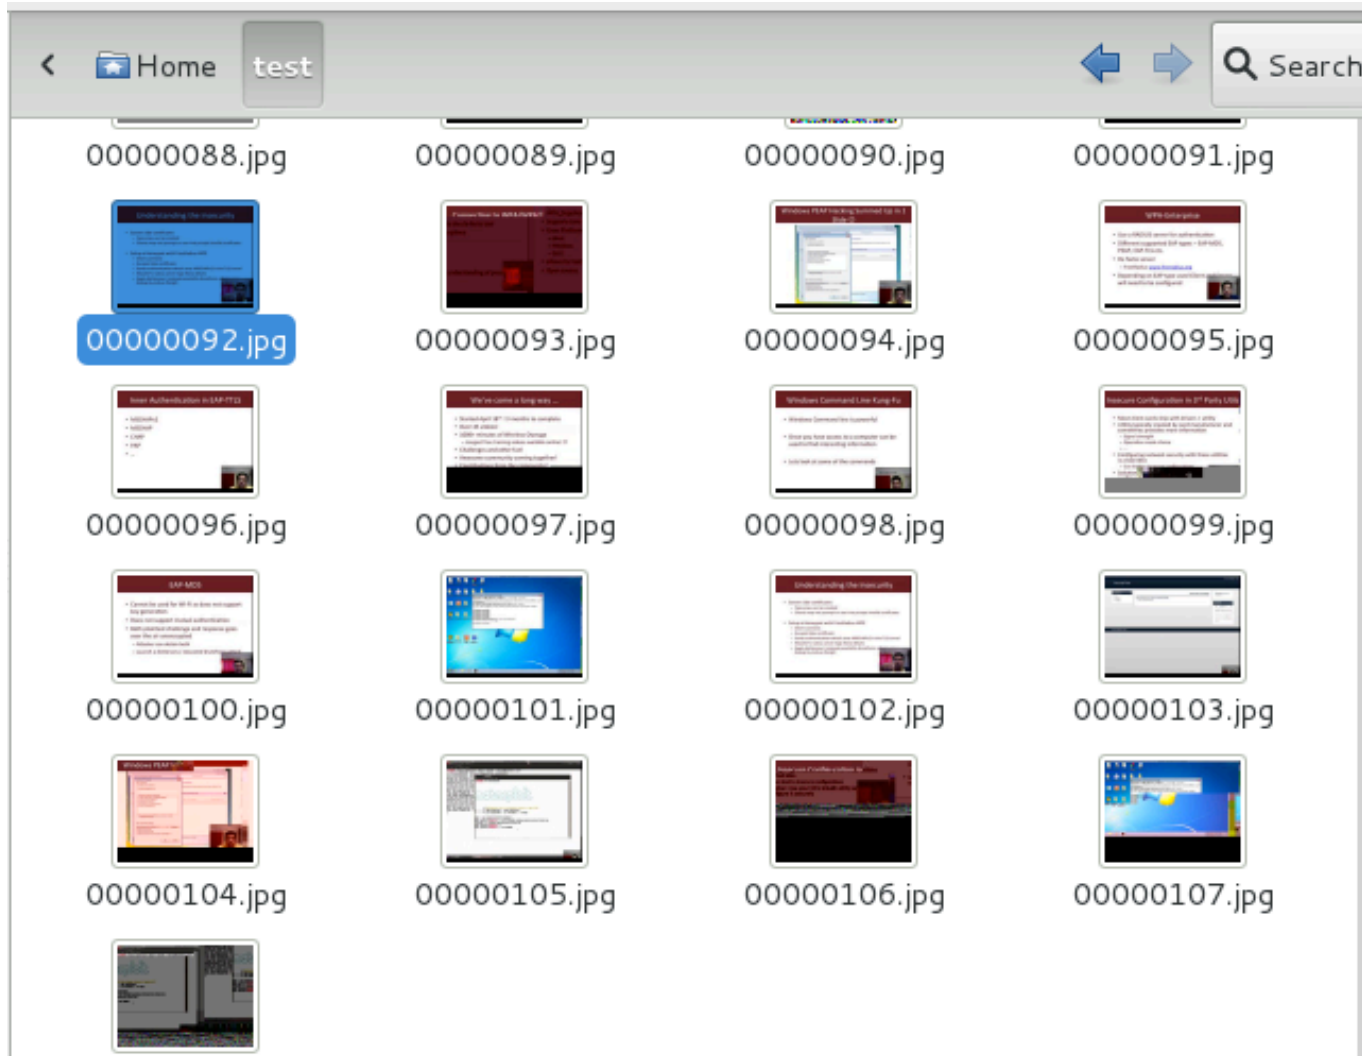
Home test Search

00000088.jpg 00000089.jpg 00000090.jpg 00000091.jpg

00000092.jpg 00000093.jpg 00000094.jpg 00000095.jpg

00000096.jpg 00000097.jpg 00000098.jpg 00000099.jpg

00000100.jpg 00000101.jpg 00000102.jpg 00000103.jpg

00000104.jpg 00000105.jpg 00000106.jpg 00000107.jpg